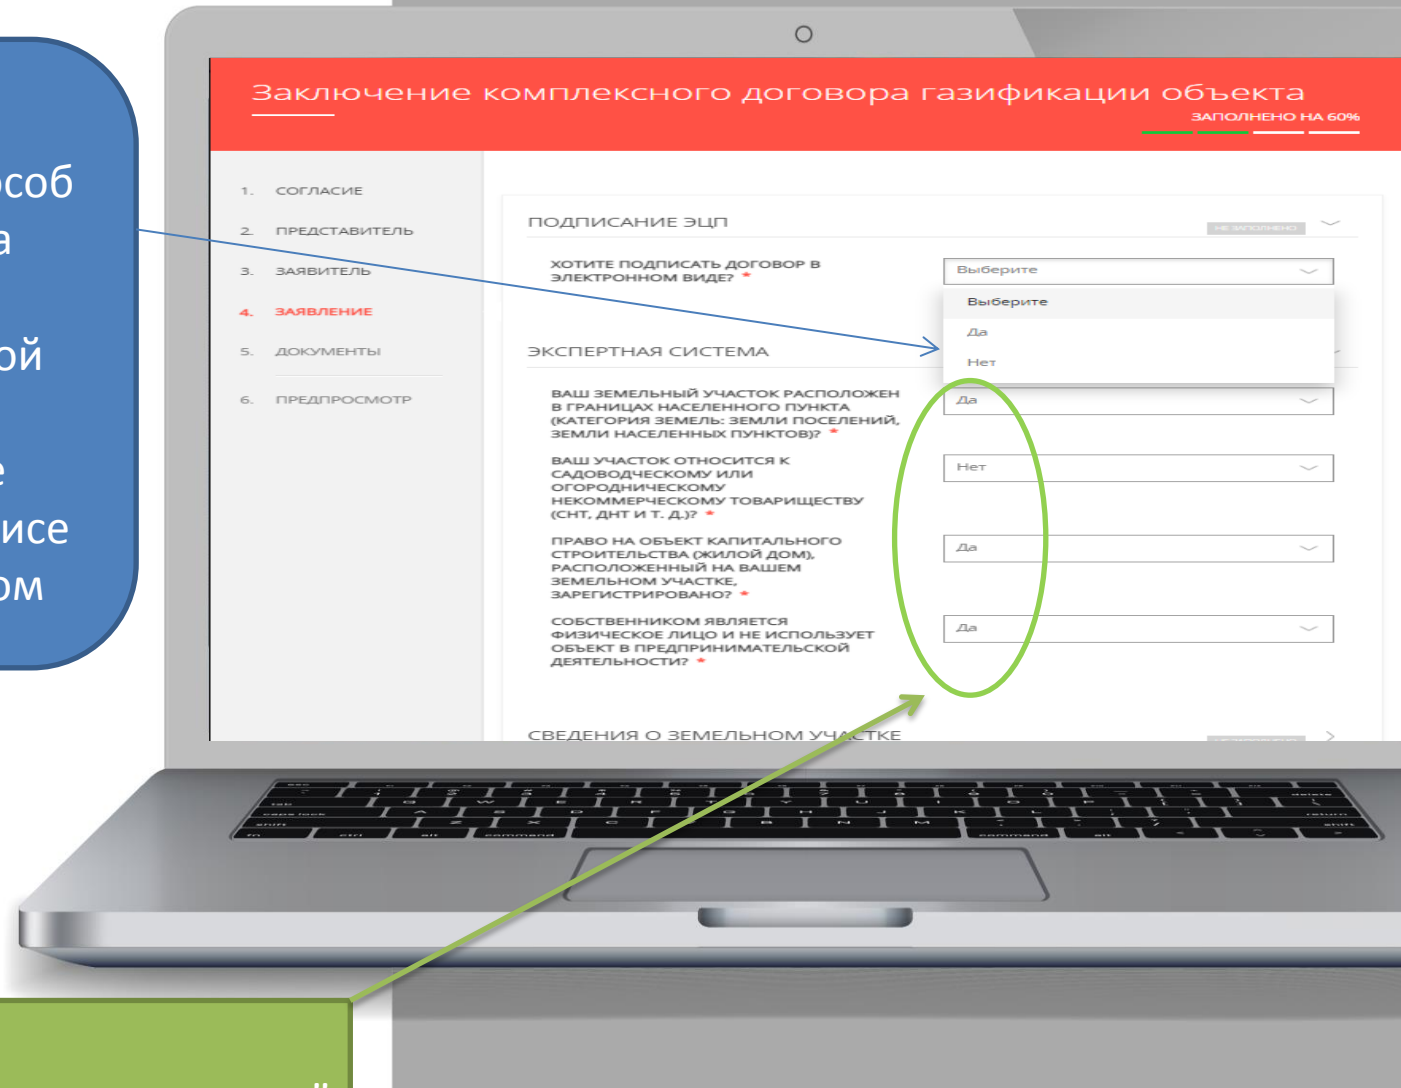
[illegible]соб
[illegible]а
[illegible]ой
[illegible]е
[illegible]исе
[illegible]ом

Заключение комплексного договора газификации объекта
ЗАПОЛНЕНО НА 60%

1. СОГЛАСИЕ
2. ПРЕДСТАВИТЕЛЬ
3. ЗАЯВИТЕЛЬ
4. ЗАЯВЛЕНИЕ
5. ДОКУМЕНТЫ
6. ПРЕДПРОСМОТР

ПОДПИСАНИЕ ЭЦП
НЕ ЗАПОЛНЕНО

ХОТИТЕ ПОДПИСАТЬ ДОГОВОР В ЭЛЕКТРОННОМ ВИДЕ? *
Выберите
Выберите
Да
Нет

ЭКСПЕРТНАЯ СИСТЕМА

ВАШ ЗЕМЕЛЬНЫЙ УЧАСТОК РАСПОЛОЖЕН В ГРАНИЦАХ НАСЕЛЕННОГО ПУНКТА (КАТЕГОРИЯ ЗЕМЕЛЬ: ЗЕМЛИ ПОСЕЛЕНИЙ, ЗЕМЛИ НАСЕЛЕННЫХ ПУНКТОВ)? *
Да

ВАШ УЧАСТОК ОТНОСИТСЯ К САДОВОДЧЕСКОМУ ИЛИ ОГОРОДНИЧЕСКОМУ НЕКОММЕРЧЕСКОМУ ТОВАРИЩЕСТВУ (СНТ, ДНТ И Т. Д.)? *
Нет

ПРАВО НА ОБЪЕКТ КАПИТАЛЬНОГО СТРОИТЕЛЬСТВА (ЖИЛОЙ ДОМ), РАСПОЛОЖЕННЫЙ НА ВАШЕМ ЗЕМЕЛЬНОМ УЧАСТКЕ, ЗАРЕГИСТРИРОВАНО? *
Да

СОБСТВЕННИКОМ ЯВЛЯЕТСЯ ФИЗИЧЕСКОЕ ЛИЦО И НЕ ИСПОЛЬЗУЕТ ОБЪЕКТ В ПРЕДПРИНИМАТЕЛЬСКОЙ ДЕЯТЕЛЬНОСТИ? *
Да

СВЕДЕНИЯ О ЗЕМЕЛЬНОМ УЧАСТКЕ